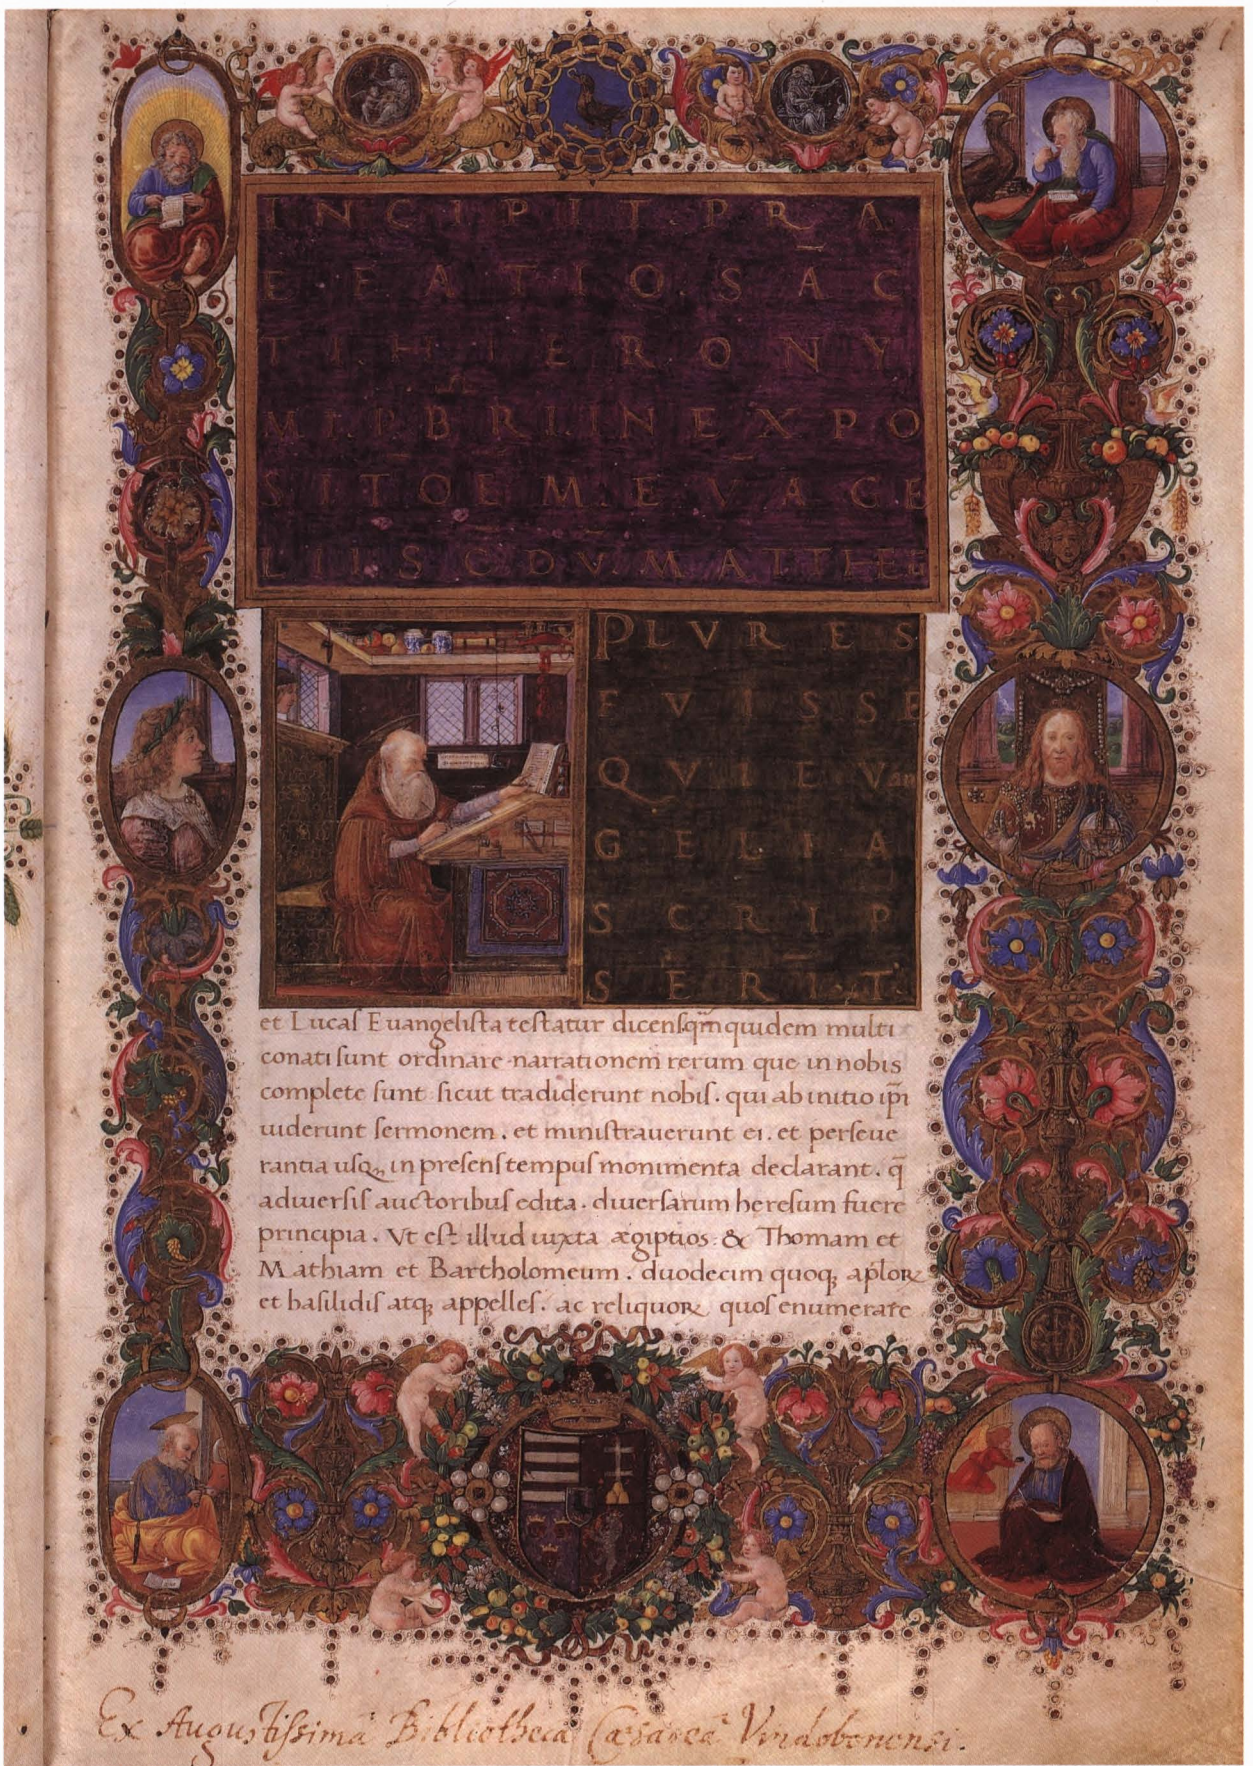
1

INCIPIT PRAEFATIO SANCTI HIERONYMI PBRI IN EXPOSITO EVANGELIIS SCDVM MATTHEI

PLVRES FVISSE QVI EVANGELIA SCRIPSERIT.

et Lucas Euangelista testatur dicens: qm quidem multi conati sunt ordinare narrationem rerum que in nobis complete sunt sicut tradiderunt nobis. qui ab initio ipi uiderunt sermonem. et ministrauerunt ei. et perseuerantia usq. in presens tempus monumenta declarant. q aduersis auctoribus edita. diuersarum heresum fuere principia. Vt est illud iuxta ægiptios. & Thomam et Mathiam et Bartholomeum. duodecim quoq. aplorum et basilidis atq. appelles. ac reliquorum quos enumerare

Ex Augustissima Bibliotheca Caesarea Vindobonensi.